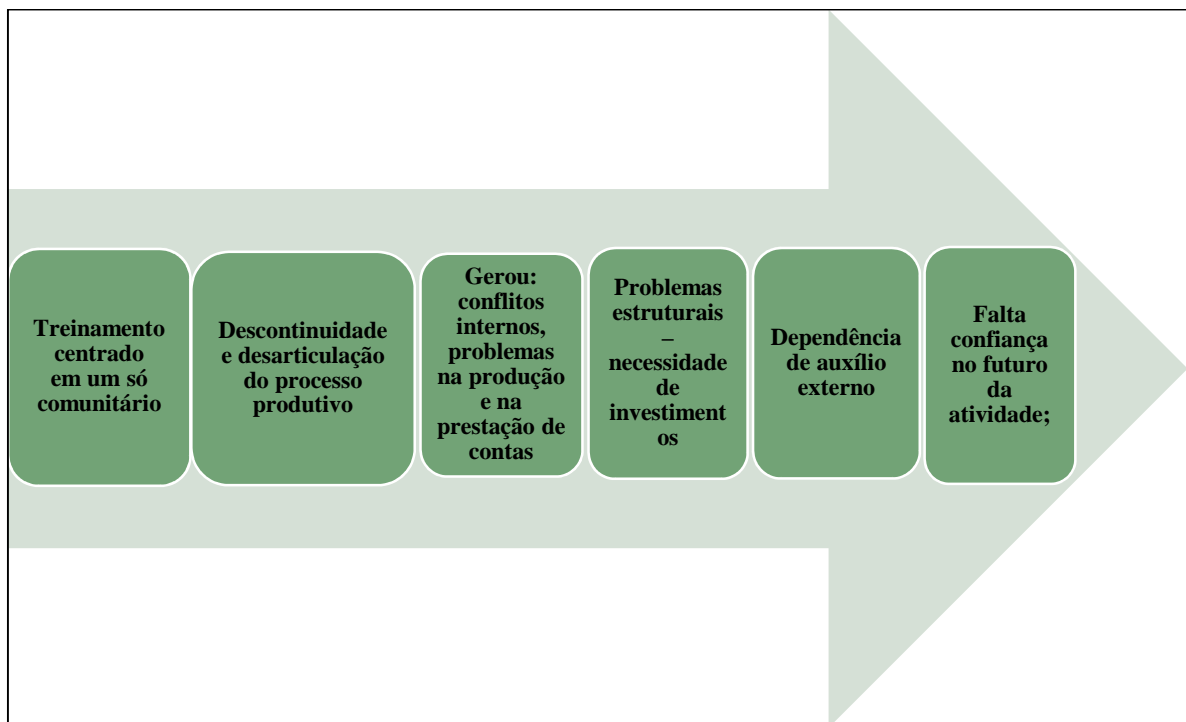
Treinamento centrado em um só comunitário

Descontinuidade e desarticulação do processo produtivo

Gerou: conflitos internos, problemas na produção e na prestação de contas

Problemas estruturais – necessidade de investimentos

Dependência de auxílio externo

Falta confiança no futuro da atividade;